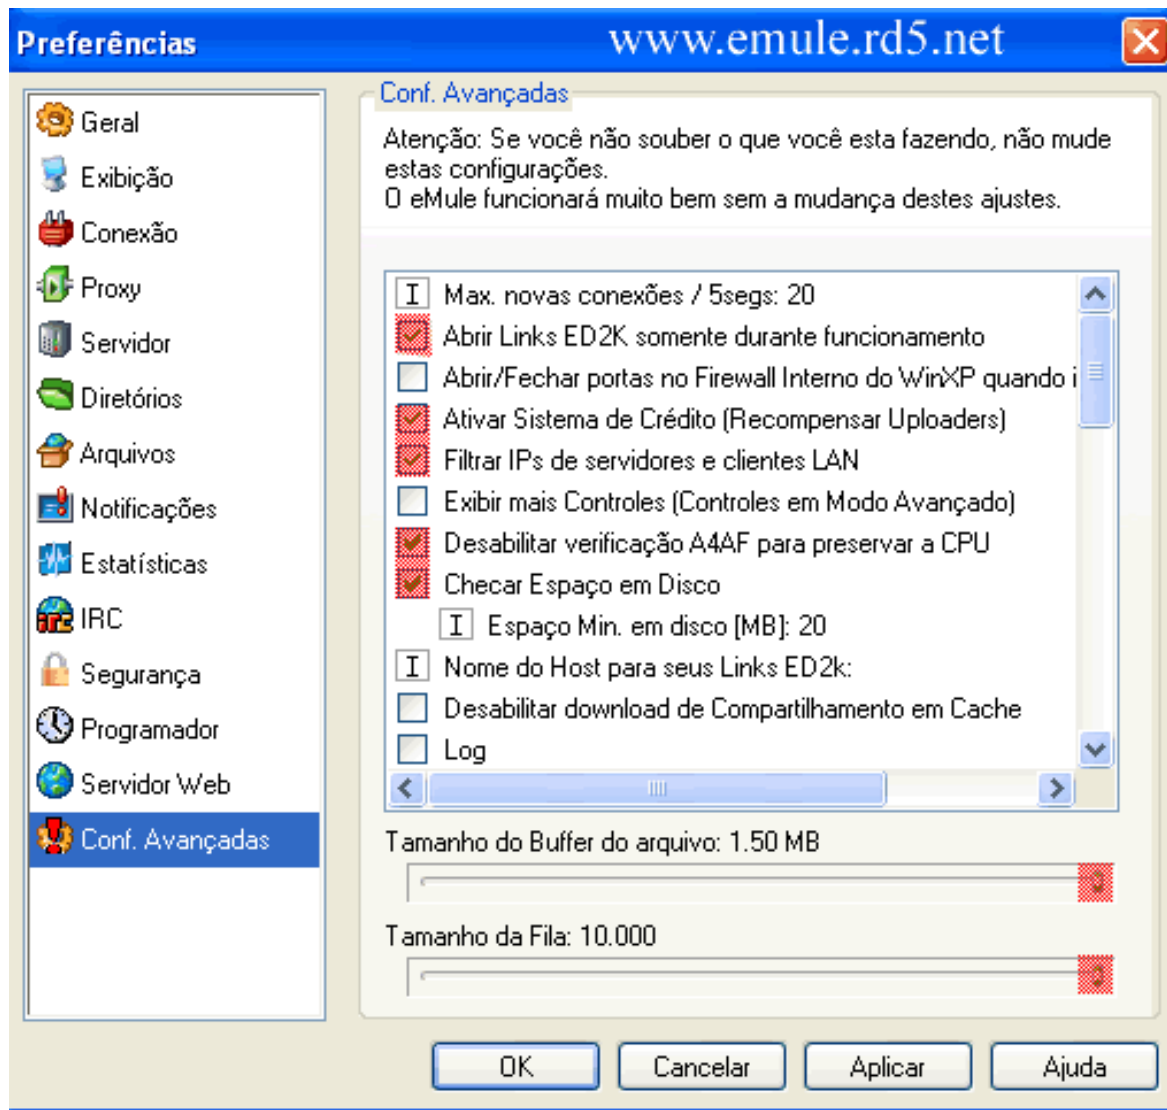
Preferências www.emule.rd5.net

Geral
Exibição
Conexão
Proxy
Servidor
Diretórios
Arquivos
Notificações
Estatísticas
IRC
Segurança
Programador
Servidor Web
Conf. Avançadas

Conf. Avançadas

Atenção: Se você não souber o que você esta fazendo, não mude estas configurações.
O eMule funcionará muito bem sem a mudança destes ajustes.

Max. novas conexões / 5segs: 20
Abrir Links ED2K somente durante funcionamento
Abrir/Fechar portas no Firewall Interno do WinXP quando i
Ativar Sistema de Crédito (Recompensar Uploaders)
Filtrar IPs de servidores e clientes LAN
Exibir mais Controles (Controles em Modo Avançado)
Desabilitar verificação A4AF para preservar a CPU
Checar Espaço em Disco
Espaço Min. em disco [MB]: 20
Nome do Host para seus Links ED2k:
Desabilitar download de Compartilhamento em Cache
Log

Tamanho do Buffer do arquivo: 1.50 MB

Tamanho da Fila: 10.000

OK Cancelar Aplicar Ajuda